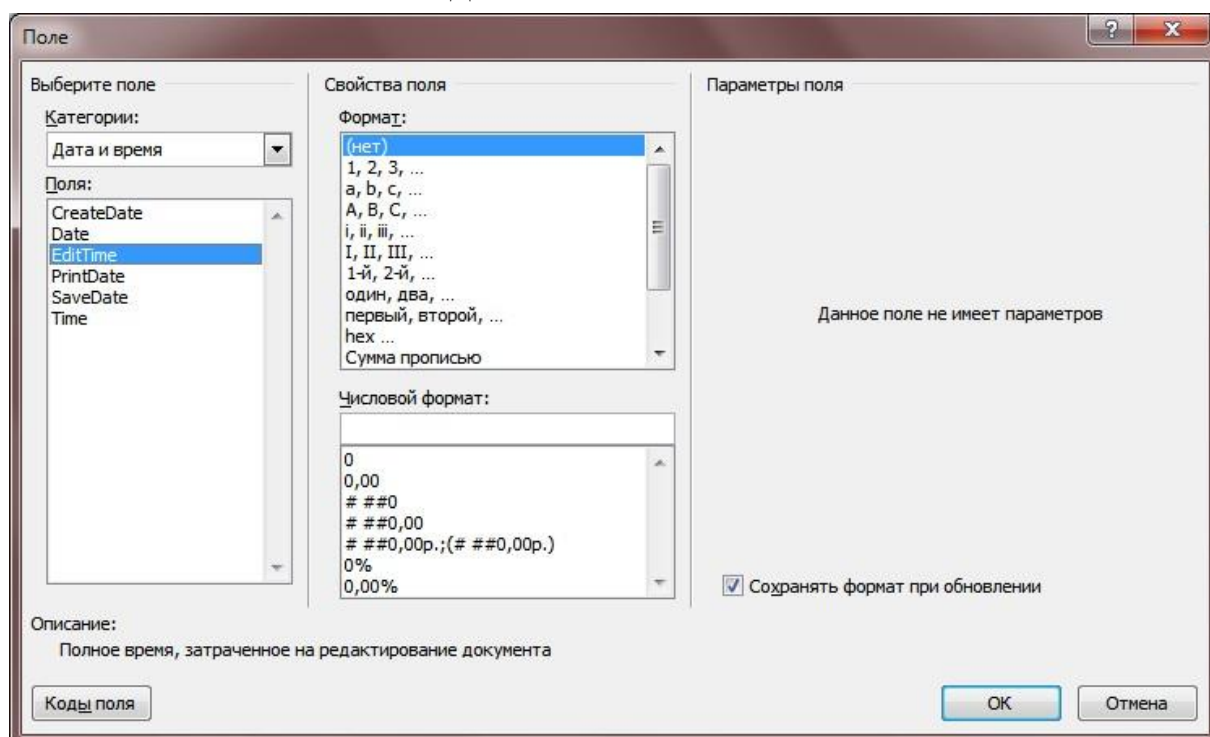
Поле

Выберите поле

Категории:

Дата и время

Поля:

CreateDate
Date
EditTime
PrintDate
SaveDate
Time

Свойства поля

Формат:

(нет)
1, 2, 3, ...
a, b, c, ...
A, B, C, ...
i, ii, iii, ...
I, II, III, ...
1-й, 2-й, ...
один, два, ...
первый, второй, ...
hex ...
Сумма прописью

Числовой формат:

0
0,00
# ##0
# ##0,00
# ##0,00р.;(# ##0,00р.)
0%
0,00%

Параметры поля

Данное поле не имеет параметров

Сохранять формат при обновлении

Описание:

Полное время, затраченное на редактирование документа

Коды поля

OK

Отмена